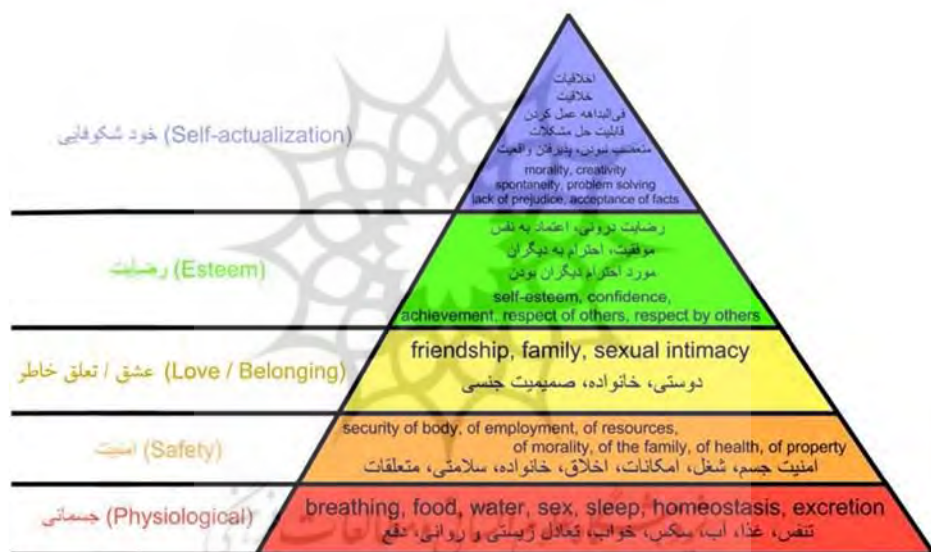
خود شکوفایی (Self-actualization)

اخلاقیات
خلاقیت
فی‌البداهه عمل کردن
قابلیت حل مشکلات
متعصب نبودن، پذیرفتن واقعیت
morality, creativity
spontaneity, problem solving
lack of prejudice, acceptance of facts

رضایت (Esteem)

رضایت درونی، اعتماد به نفس
موفقیت، احترام به دیگران
مورد احترام دیگران بودن
self-esteem, confidence,
achievement, respect of others, respect by others

عشق / تعلق خاطر (Love / Belonging)

friendship, family, sexual intimacy
دوستی، خانواده، صمیمیت جنسی

امنیت (Safety)

security of body, of employment, of resources,
of morality, of the family, of health, of property
امنیت جسم، شغل، امکانات، اخلاق، خانواده، سلامتی، متعلقات

جسمانی (Physiological)

breathing, food, water, sex, sleep, homeostasis, excretion
تنفس، غذا، آب، سکس، خواب، تعادل زیستی و روانی، دفع